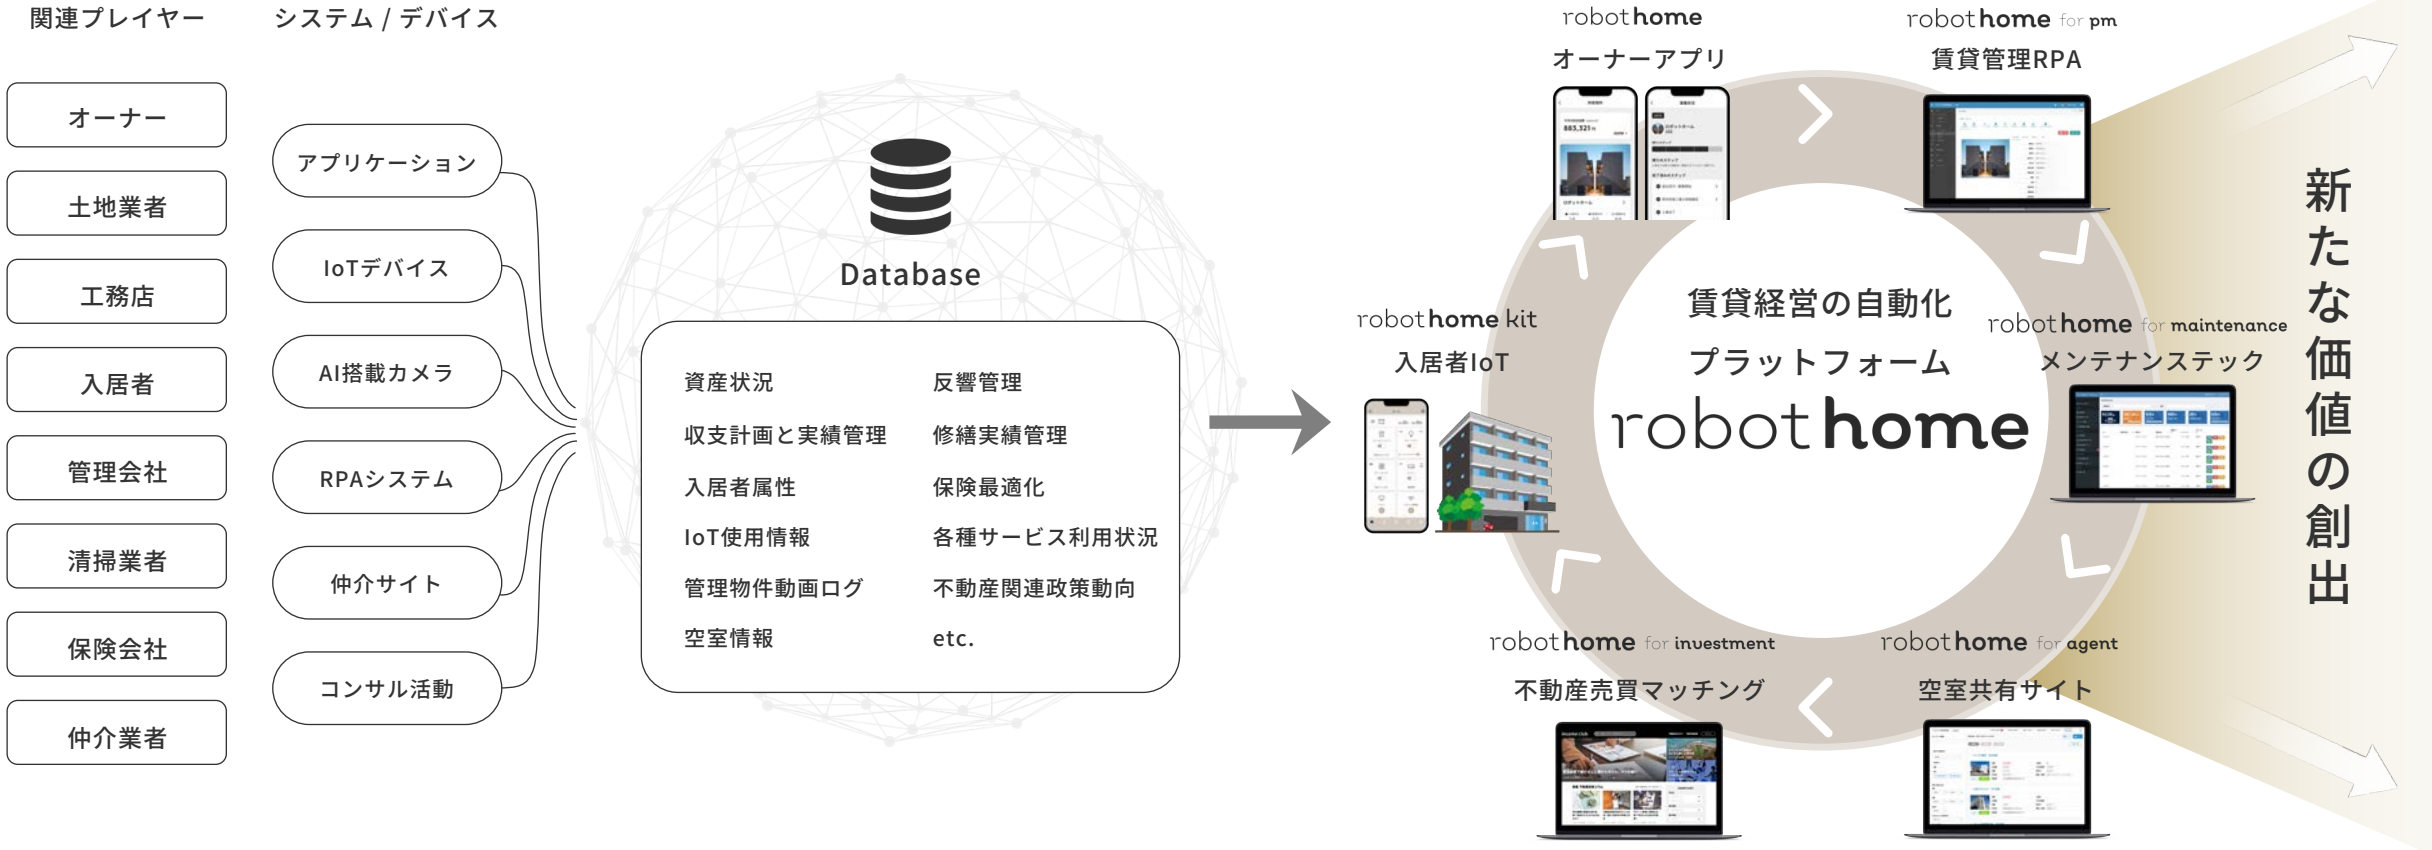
関連プレイヤー

オーナー

土地業者

工務店

入居者

管理会社

清掃業者

保険会社

仲介業者

システム / デバイス

アプリケーション

IoTデバイス

AI搭載カメラ

RPAシステム

仲介サイト

コンサル活動

Database

資産状況

収支計画と実績管理

入居者属性

IoT使用情報

管理物件動画ログ

空室情報

反響管理

修繕実績管理

保険最適化

各種サービス利用状況

不動産関連政策動向

etc.

robot home
オーナーアプリ

robot home for pm
賃貸管理RPA

robot home kit
入居者IoT

賃貸経営の自動化
プラットフォーム
robot home

robot home for maintenance
メンテナンステック

robot home for investment
不動産売買マッチング

robot home for agent
空室共有サイト

新たな価値の創出